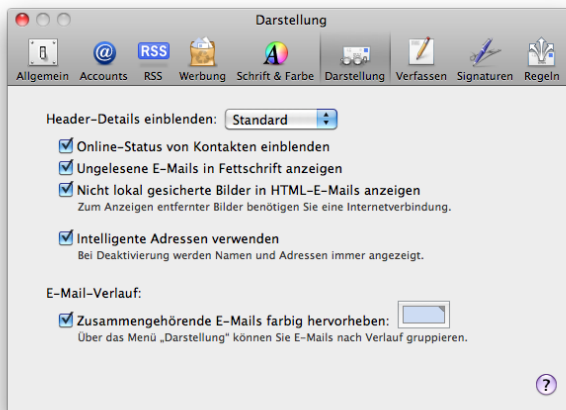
Darstellung

Allgemein Accounts RSS Werbung Schrift & Farbe Darstellung Verfassen Signaturen Regeln

RSS

Header-Details einblenden: Standard

Online-Status von Kontakten einblenden

Ungelesene E-Mails in Fettschrift anzeigen

Nicht lokal gesicherte Bilder in HTML-E-Mails anzeigen
Zum Anzeigen entfernter Bilder benötigen Sie eine Internetverbindung.

Intelligente Adressen verwenden
Bei Deaktivierung werden Namen und Adressen immer angezeigt.

E-Mail-Verlauf:

Zusammengehörende E-Mails farbig hervorheben:
Über das Menü „Darstellung" können Sie E-Mails nach Verlauf gruppieren.

?